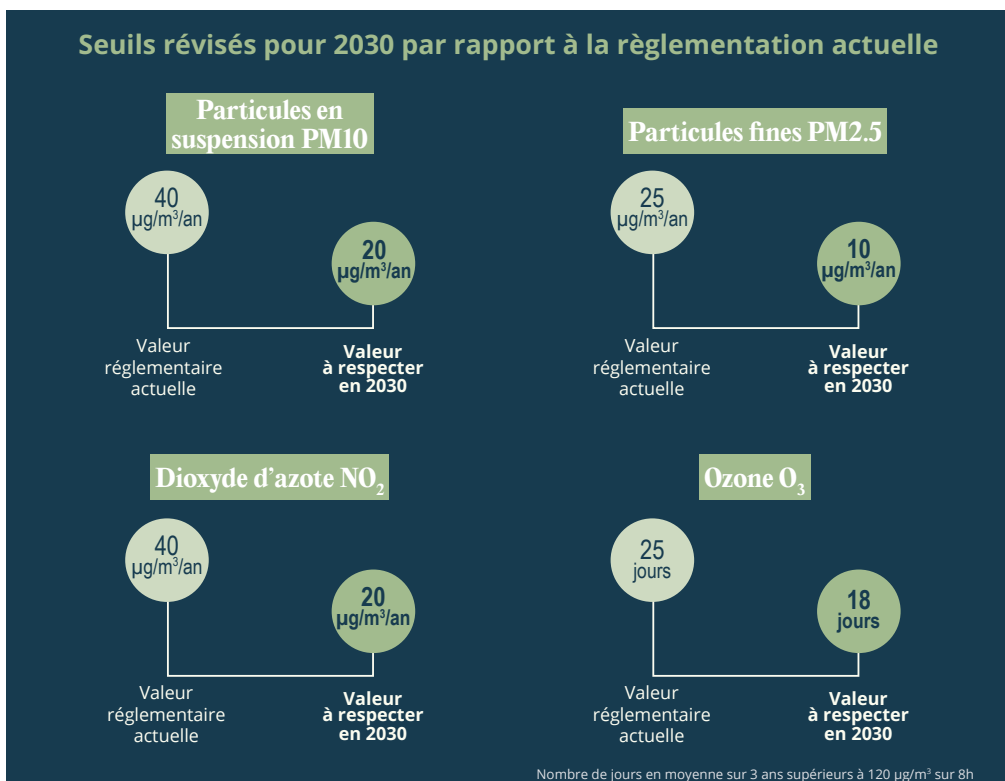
Seuils révisés pour 2030 par rapport à la règlementation actuelle

Particules en suspension PM10

40 µg/m$^3$/an

20 µg/m$^3$/an

Valeur réglementaire actuelle

Valeur à respecter en 2030

Particules fines PM2.5

25 µg/m$^3$/an

10 µg/m$^3$/an

Valeur réglementaire actuelle

Valeur à respecter en 2030

Dioxyde d'azote $NO_2$

40 µg/m$^3$/an

20 µg/m$^3$/an

Valeur réglementaire actuelle

Valeur à respecter en 2030

Ozone $O_3$

25 jours

18 jours

Valeur réglementaire actuelle

Valeur à respecter en 2030

Nombre de jours en moyenne sur 3 ans supérieurs à 120 µg/m$^3$ sur 8h